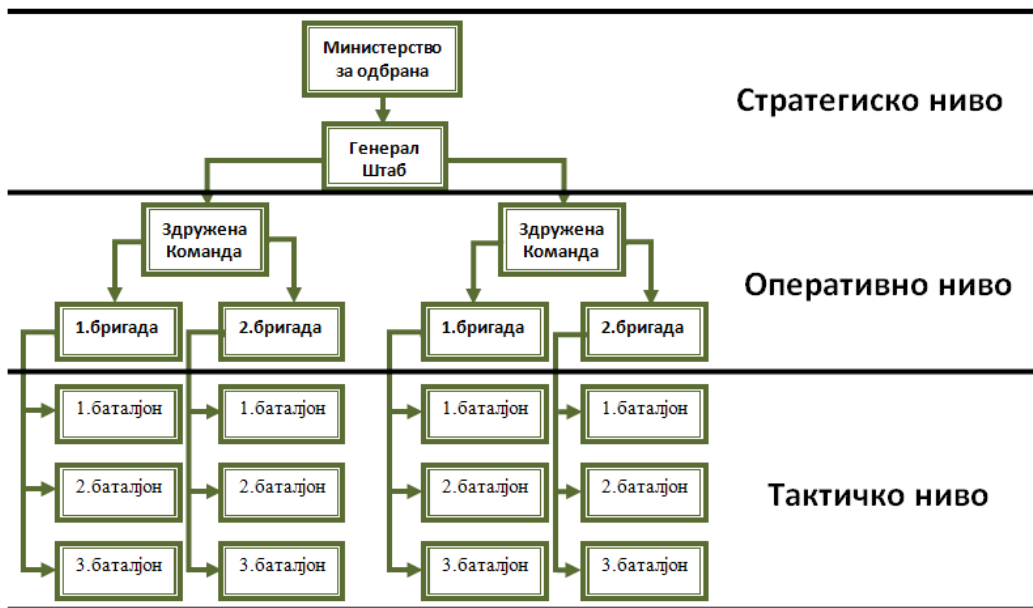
Министерство за одбрана

Стратегиско ниво

Генерал Штаб

Здружена Команда

Здружена Команда

Оперативно ниво

1.бригада

2.бригада

1.бригада

2.бригада

1.баталјон

1.баталјон

1.баталјон

1.баталјон

2.баталјон

2.баталјон

2.баталјон

2.баталјон

Тактичко ниво

3.баталјон

3.баталјон

3.баталјон

3.баталјон